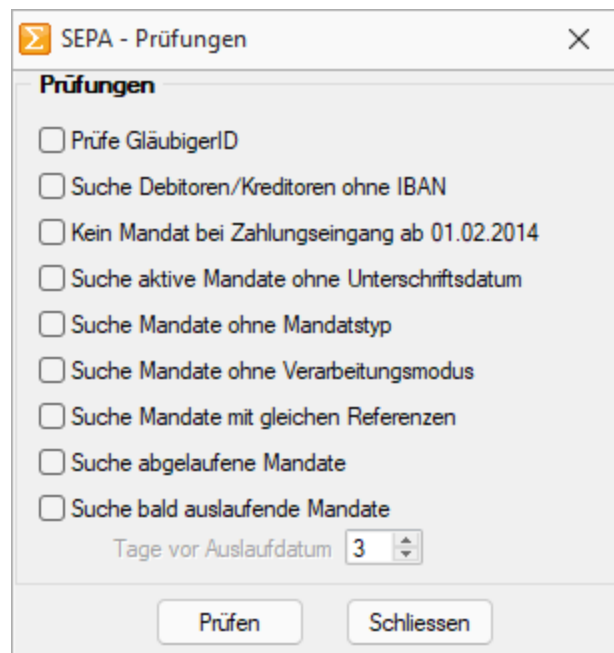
SEPA - Prüfungen

Prüfungen

Prüfe GläubigerID

Suche Debitoren/Kreditoren ohne IBAN

Kein Mandat bei Zahlungseingang ab 01.02.2014

Suche aktive Mandate ohne Unterschriftsdatum

Suche Mandate ohne Mandatstyp

Suche Mandate ohne Verarbeitungsmodus

Suche Mandate mit gleichen Referenzen

Suche abgelaufene Mandate

Suche bald auslaufende Mandate

Tage vor Auslaufdatum 3

Prüfen

Schliessen